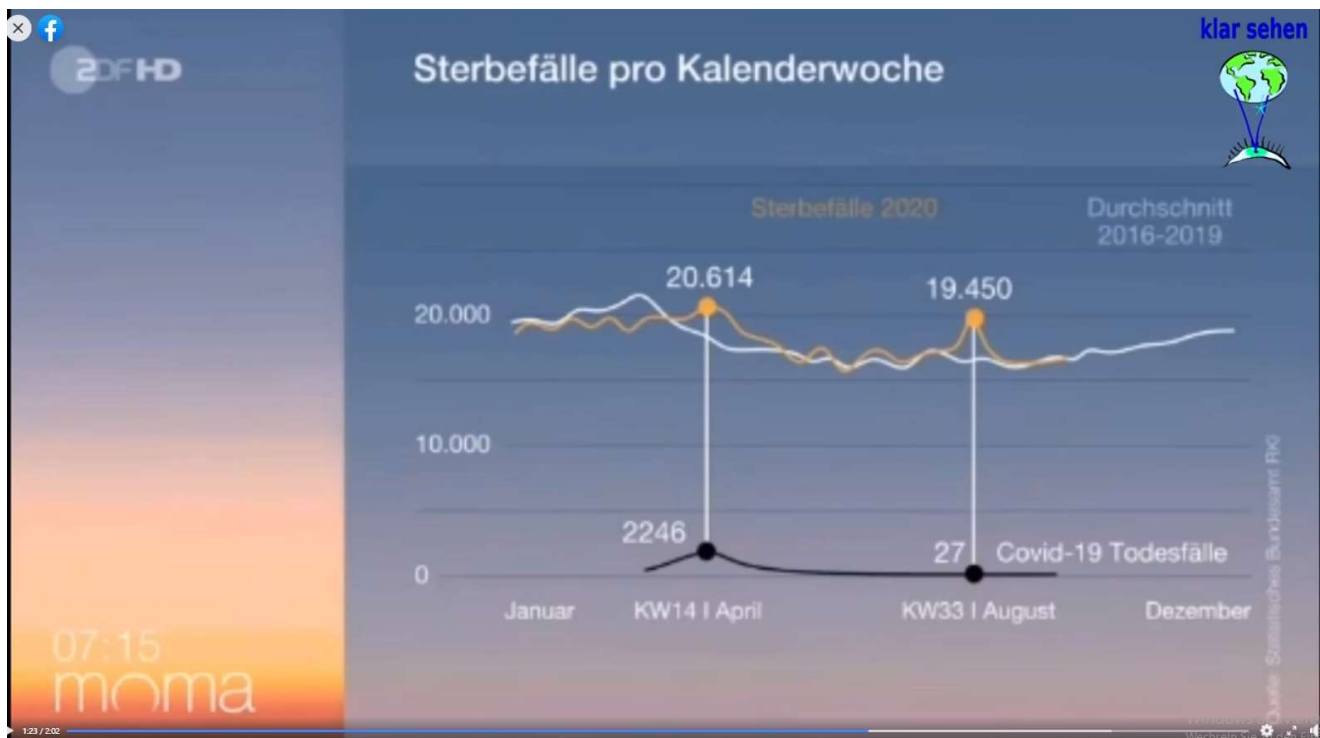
ZDF HD

Sterbefälle pro Kalenderwoche

klar sehen

Sterbefälle 2020

Durchschnitt 2016-2019

20.614

19.450

20.000

10.000

0

2246

27 Covid-19 Todesfälle

Januar

KW14 I April

KW33 I August

Dezember

Quelle: Statistisches Bundesamt RKI

07:15

moma

1:23 / 2:02

Windows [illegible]
Wechseln Sie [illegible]